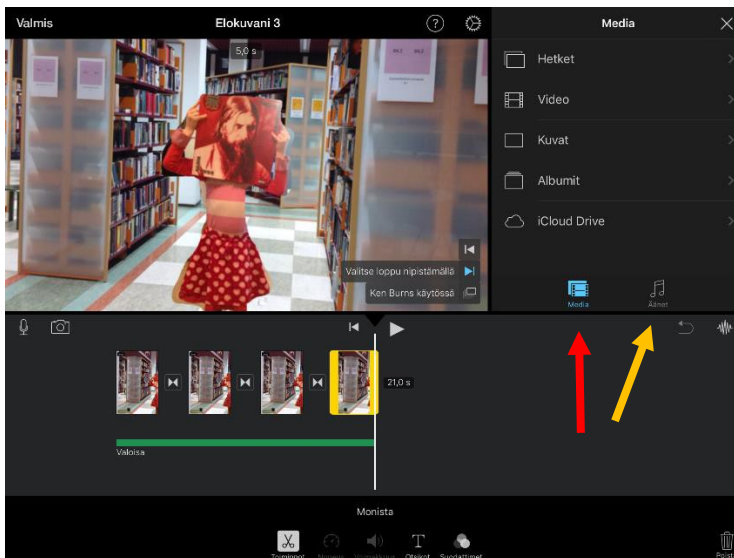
Valmis

Elokuvani 3

Media

5,0 s

Hetket

Video

Kuvat

Albumit

iCloud Drive

Valitse loppu nipistämällä

Ken Burns käytössä

Media

Äänet

21,0 s

Valoisa

Monista

Toiminnot

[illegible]

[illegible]

Otsikot

Suodattimet

Poista